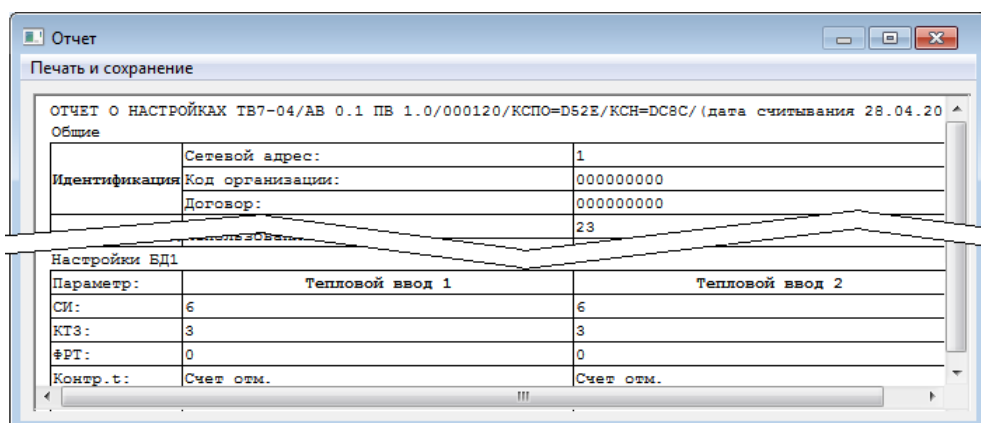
Отчет

Печать и сохранение

ОТЧЕТ О НАСТРОЙКАХ ТВ7-04/АВ 0.1 ПВ 1.0/000120/КСПО=D52E/КСН=DC8C/(дата считывания 28.04.20

Общие

| | | |
|---|---|---|
| Идентификация | Сетевой адрес: | 1 |
| | Код организации: | 000000000 |
| | Договор: | 000000000 |
| | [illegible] | 23 |

Настройки БД1

| Параметр: | Тепловой ввод 1 | Тепловой ввод 2 |
|---|---|---|
| СИ: | 6 | 6 |
| КТЗ: | 3 | 3 |
| ФРТ: | 0 | 0 |
| Контр.t: | Счет отм. | Счет отм. |

III